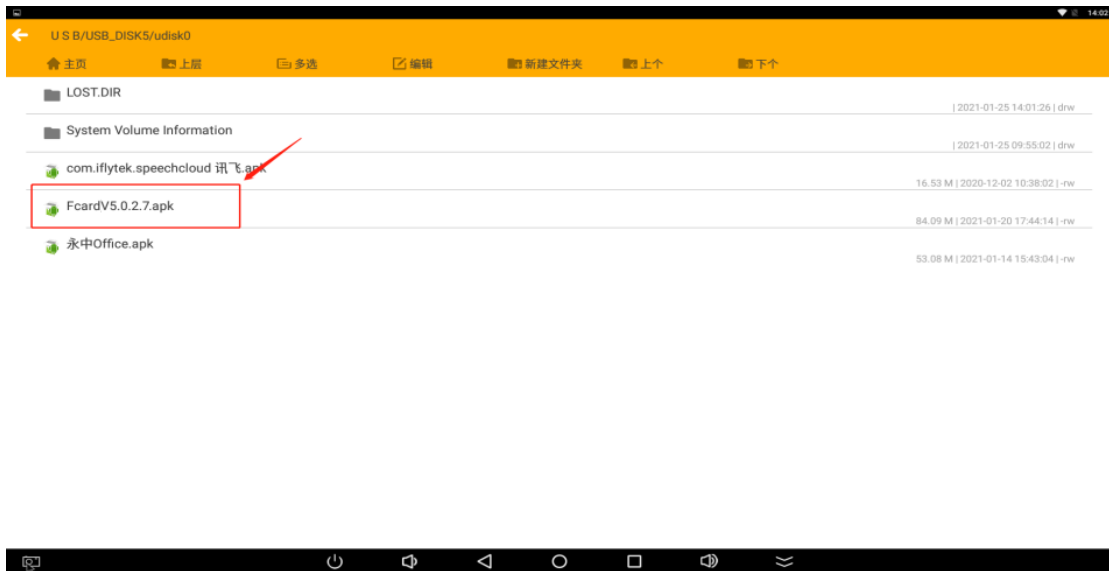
14:02

U S B/USB_DISK5/udisk0

主页 上层 多选 编辑 新建文件夹 上个 下个

LOST.DIR
| 2021-01-25 14:01:26 | drw

System Volume Information
| 2021-01-25 09:55:02 | drw

com.iflytek.speechcloud 讯飞.apk
16.53 M | 2020-12-02 10:38:02 | -rw

FcardV5.0.2.7.apk
84.09 M | 2021-01-20 17:44:14 | -rw

永中Office.apk
53.08 M | 2021-01-14 15:43:04 | -rw